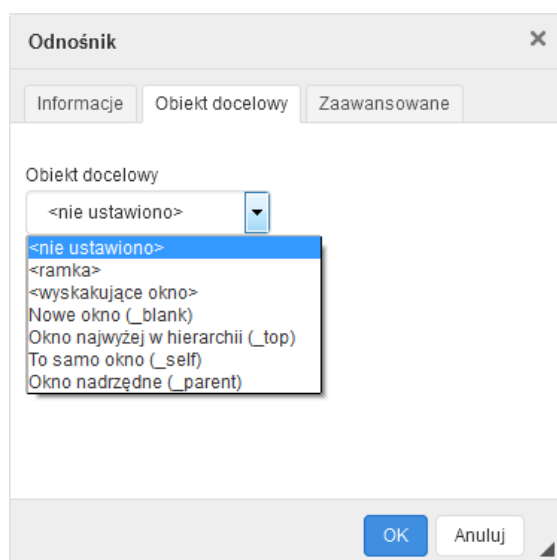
Odnośnik
×
Informacje
Obiekt docelowy
Zaawansowane

Obiekt docelowy
<nie ustawiono>

<nie ustawiono>
<ramka>
<wyskakujące okno>
Nowe okno (_blank)
Okno najwyżej w hierarchii (_top)
To samo okno (_self)
Okno nadrzędne (_parent)

OK
Anuluj